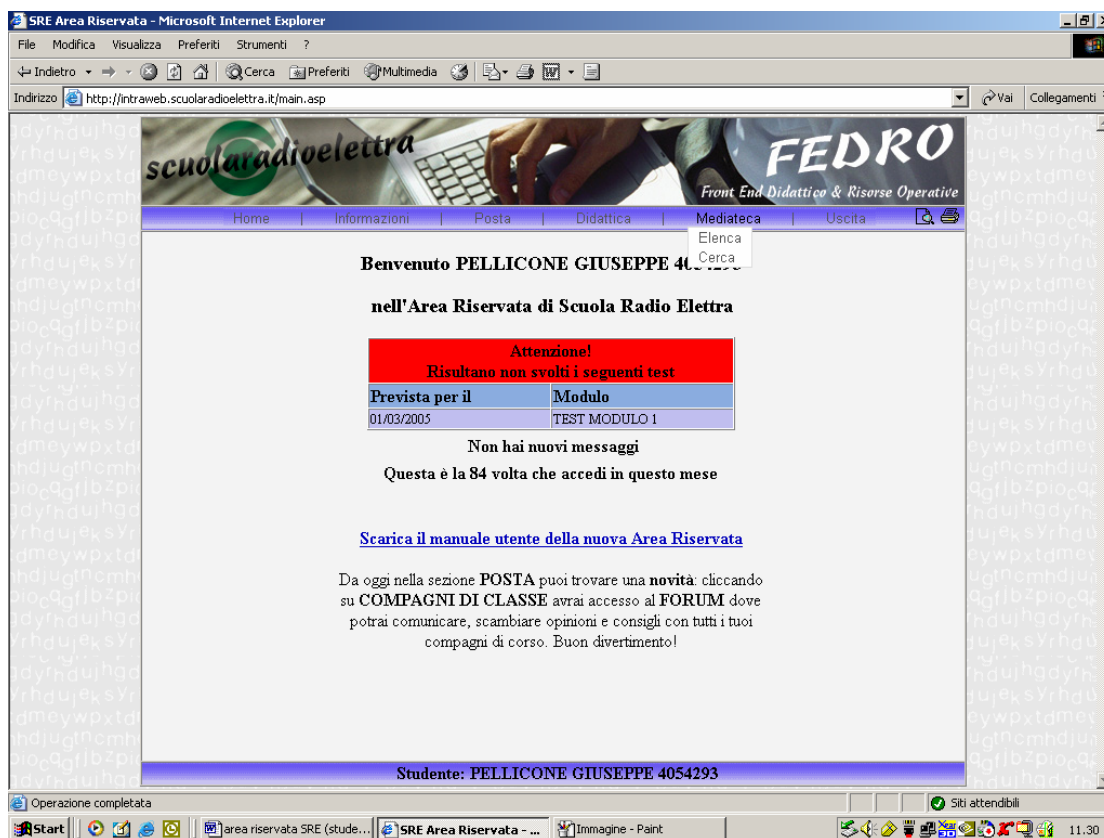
SRE Area Riservata - Microsoft Internet Explorer

File Modifica Visualizza Preferiti Strumenti ?

Indietro Cerca Preferiti Multimedia

Indirizzo http://intraweb.scuolaradioelettra.it/main.asp

Vai Collegamenti

scuolaradioelettra

FEDRO

Front End Didattico & Risorse Operative

Home | Informazioni | Posta | Didattica | Mediateca | Uscita

Elenca
Cerca

Benvenuto PELLICONE GIUSEPPE 40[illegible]

nell'Area Riservata di Scuola Radio Elettra

Attenzione!
Risultano non svolti i seguenti test

| Prevista per il | Modulo |
|---|---|
| 01/03/2005 | TEST MODULO 1 |

Non hai nuovi messaggi

Questa è la 84 volta che accedi in questo mese

Scarica il manuale utente della nuova Area Riservata

Da oggi nella sezione POSTA puoi trovare una novità: cliccando su COMPAGNI DI CLASSE avrai accesso al FORUM dove potrai comunicare, scambiare opinioni e consigli con tutti i tuoi compagni di corso. Buon divertimento!

Studente: PELLICONE GIUSEPPE 4054293

Operazione completata

Siti attendibili

Start | area riservata SRE (stude... | SRE Area Riservata - ... | Immagine - Paint

11.30